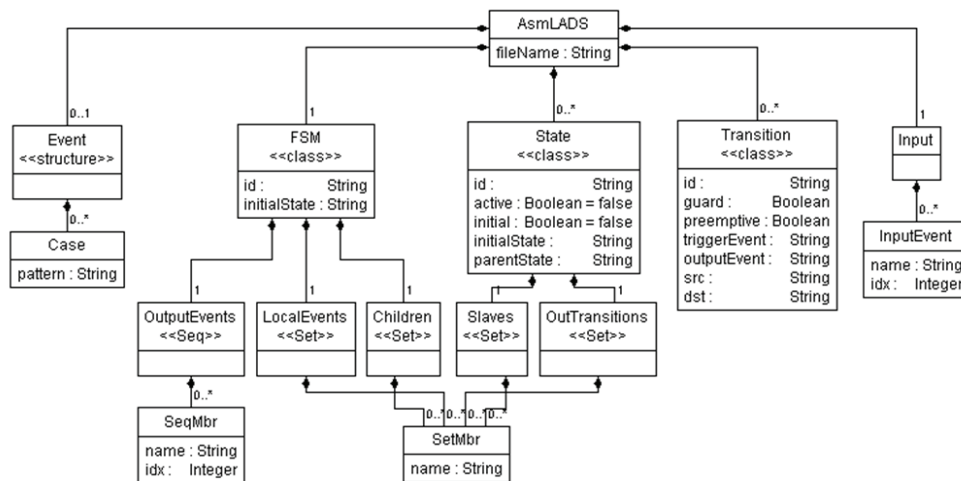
AsmLADS
fileName : String

0..1
Event
<<structure>>

0..*
Case
pattern : String

1
FSM
<<class>>
id : String
initialState : String

1
OutputEvents
<<Seq>>

0..*
SeqMbr
name : String
idx : Integer

1
LocalEvents
<<Set>>

1
Children
<<Set>>

0..*
State
<<class>>
id : String
active : Boolean = false
initial : Boolean = false
initialState : String
parentState : String

1
Slaves
<<Set>>

1
OutTransitions
<<Set>>

0..* 0..* 0..* 0..*
SetMbr
name : String

0..*
Transition
<<class>>
id : String
guard : Boolean
preemptive : Boolean
triggerEvent : String
outputEvent : String
src : String
dst : String

1
Input

0..*
InputEvent
name : String
idx : Integer